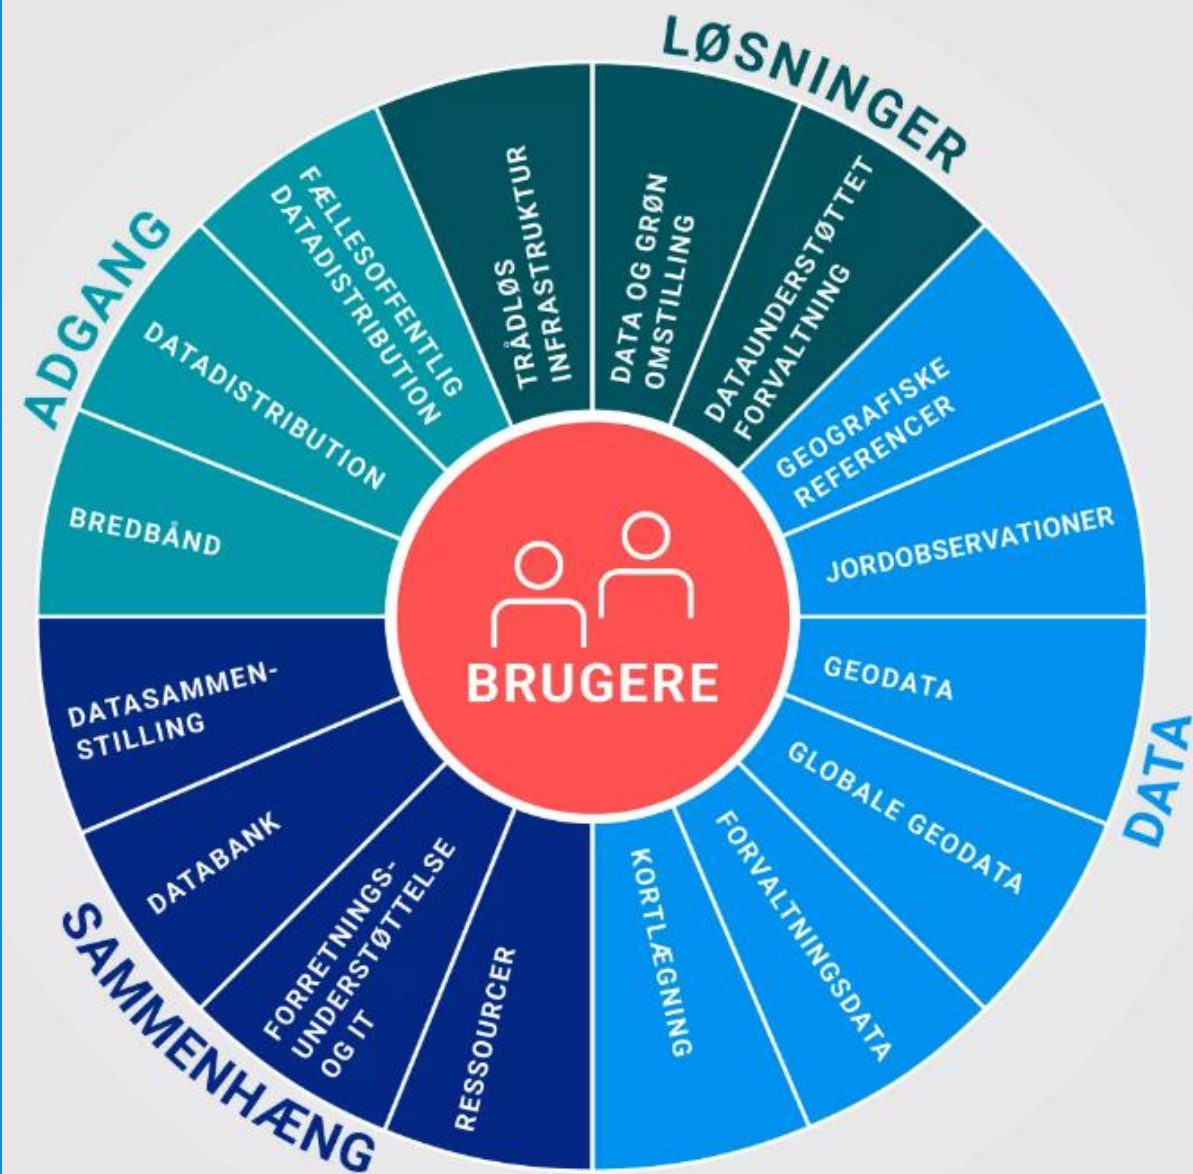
LØSNINGER

TRÅDLØS INFRASTRUKTUR

DATA OG GRØN OMSTILLING

DATAUNDERSTØTTET FORVALTNING

DATA

GEOGRAFISKE REFERENCER

JORDOBSERVATIONER

GEODATA

GLOBALE GEODATA

FORVALTNINGSDATA

KORTLÆGNING

SAMMENHÆNG

RESSOURCER

FORRETNINGS-UNDERSTØTTELSE OG IT

DATABANK

DATASAMMEN-STILLING

ADGANG

BREDBÅND

DATADISTRIBUTION

FÆLLESOFFENTLIG DATADISTRIBUTION

BRUGERE